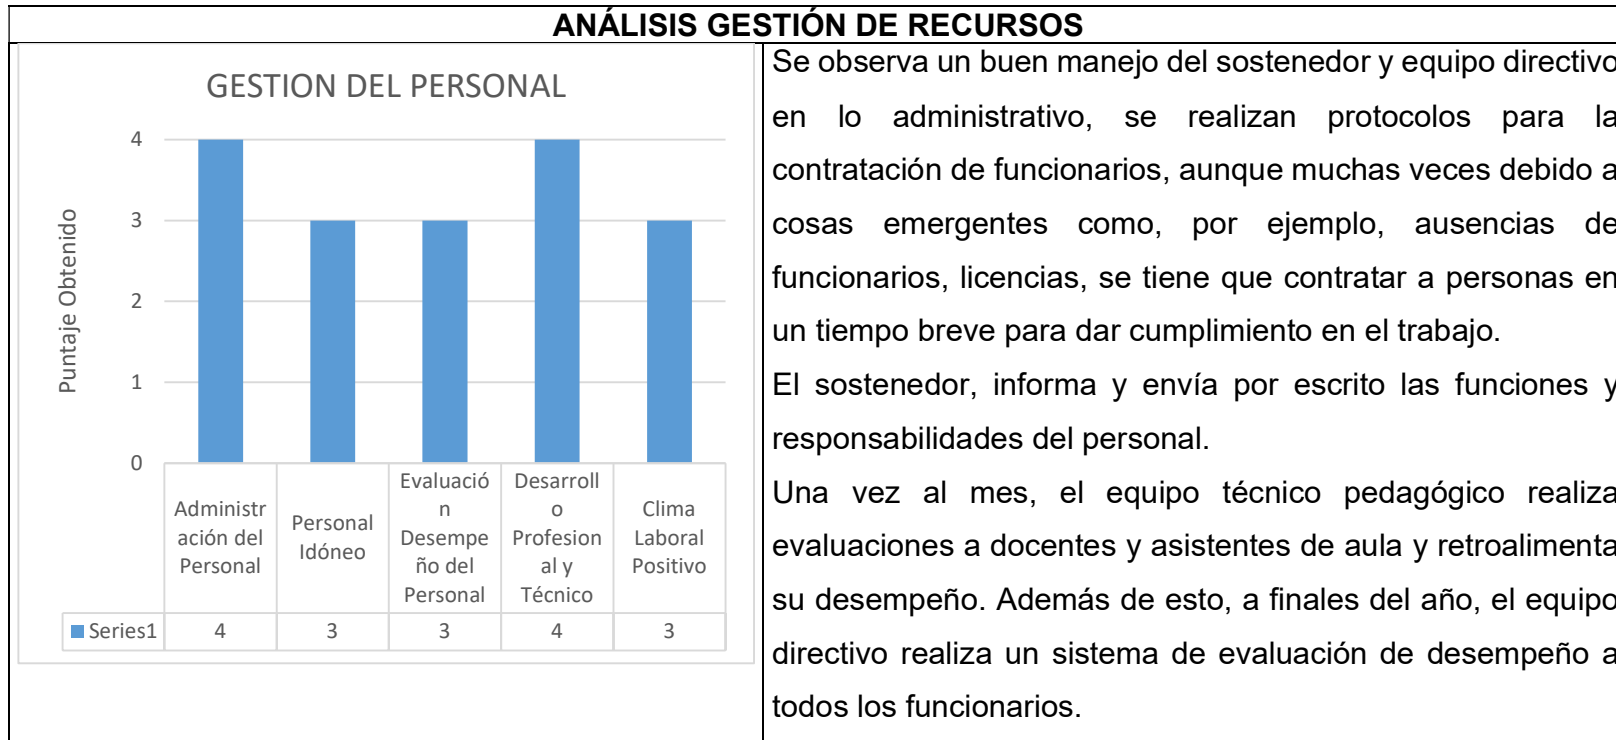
ANÁLISIS GESTIÓN DE RECURSOS

GESTION DEL PERSONAL

Puntaje Obtenido

4
3
2
1
0

| | Administración del Personal | Personal Idóneo | Evaluación Desempeño del Personal | Desarrollo Profesional y Técnico | Clima Laboral Positivo |
|---|---|---|---|---|---|
| Series1 | 4 | 3 | 3 | 4 | 3 |

Se observa un buen manejo del sostenedor y equipo directivo en lo administrativo, se realizan protocolos para la contratación de funcionarios, aunque muchas veces debido a cosas emergentes como, por ejemplo, ausencias de funcionarios, licencias, se tiene que contratar a personas en un tiempo breve para dar cumplimiento en el trabajo.

El sostenedor, informa y envía por escrito las funciones y responsabilidades del personal.

Una vez al mes, el equipo técnico pedagógico realiza evaluaciones a docentes y asistentes de aula y retroalimenta su desempeño. Además de esto, a finales del año, el equipo directivo realiza un sistema de evaluación de desempeño a todos los funcionarios.